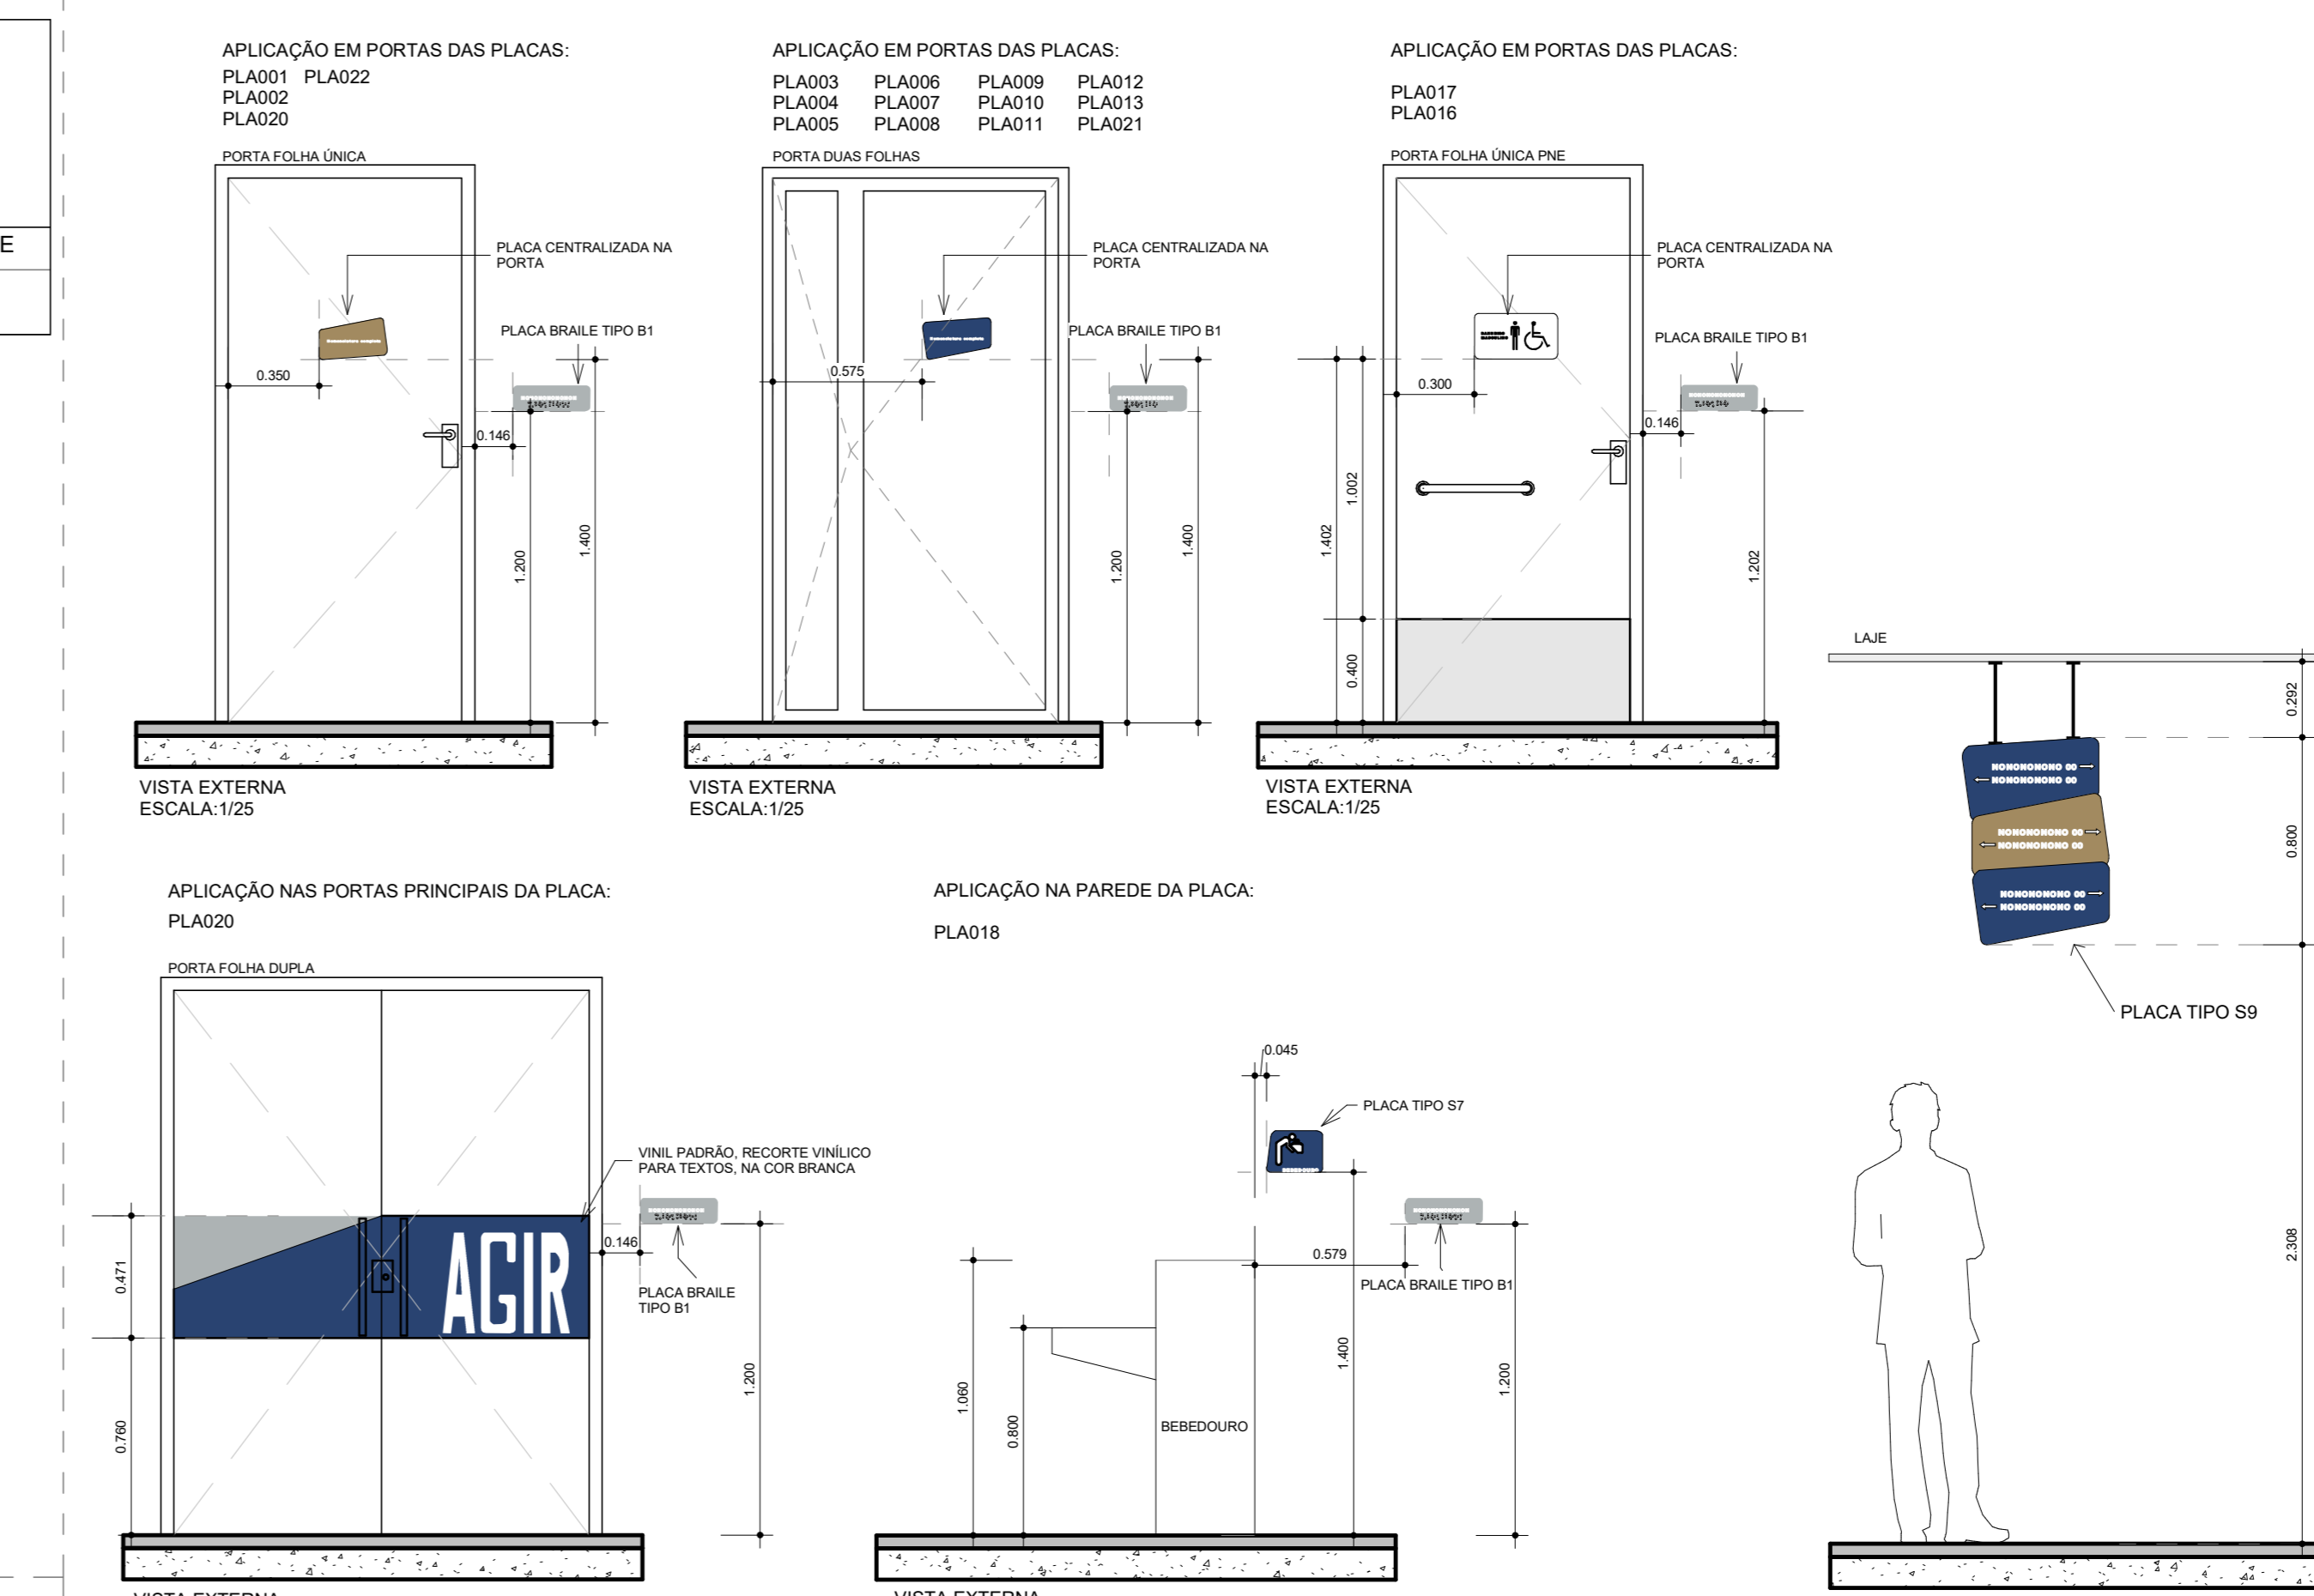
E

APLICAÇÃO EM PORTAS DAS PLACAS:
PLA001 PLA022
PLA002
PLA020

PORTA FOLHA ÚNICA

PLACA CENTRALIZADA NA PORTA

PLACA BRAILE TIPO B1

0.350

0.146

1.200

1.400

VISTA EXTERNA
ESCALA:1/25

APLICAÇÃO EM PORTAS DAS PLACAS:
PLA003 PLA006 PLA009 PLA012
PLA004 PLA007 PLA010 PLA013
PLA005 PLA008 PLA011 PLA021

PORTA DUAS FOLHAS

PLACA CENTRALIZADA NA PORTA

PLACA BRAILE TIPO B1

0.575

1.200

1.400

VISTA EXTERNA
ESCALA:1/25

APLICAÇÃO EM PORTAS DAS PLACAS:
PLA017
PLA016

PORTA FOLHA ÚNICA PNE

PLACA CENTRALIZADA NA PORTA

PLACA BRAILE TIPO B1

0.300

0.146

1.402

1.002

0.400

1.202

VISTA EXTERNA
ESCALA:1/25

LAJE

0.292

NONONONONO 00
NONONONONO 00
NONONONONO 00
NONONONONO 00
NONONONONO 00
NONONONONO 00

0.800

PLACA TIPO S9

2.308

APLICAÇÃO NAS PORTAS PRINCIPAIS DA PLACA:
PLA020

PORTA FOLHA DUPLA

VINIL PADRÃO, RECORTE VINÍLICO PARA TEXTOS, NA COR BRANCA

AGIR

0.146

PLACA BRAILE TIPO B1

0.471

0.760

1.200

VISTA EXTERNA

APLICAÇÃO NA PAREDE DA PLACA:
PLA018

0.045

PLACA TIPO S7

0.579

PLACA BRAILE TIPO B1

1.060

0.800

BEBEDOURO

1.400

1.200

VISTA EXTERNA